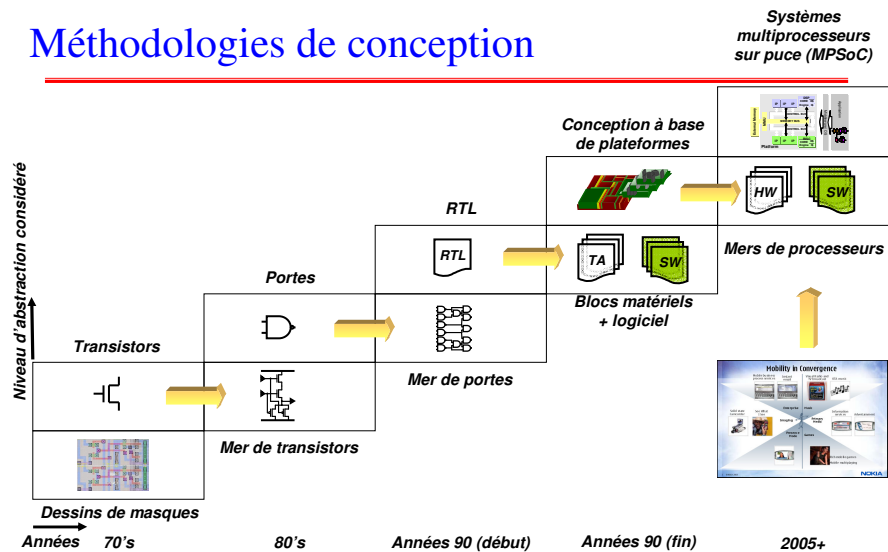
Méthodologies de conception

Systèmes multiprocesseurs sur puce (MPSoC)

Niveau d'abstraction considéré

Conception à base de plateformes

HW

SW

RTL

RTL

TA

SW

Mers de processeurs

Portes

Blocs matériels + logiciel

Transistors

Mer de portes

Mobility in Convergence

NOKIA

Mer de transistors

Dessins de masques

Années 70's 80's Années 90 (début) Années 90 (fin) 2005+